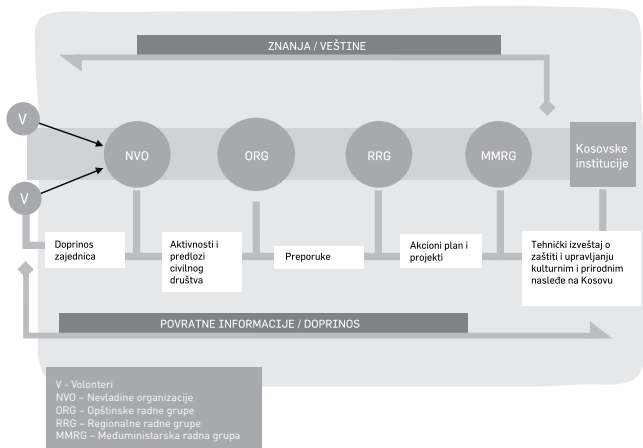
ZNANJA / VEŠTINE

V

V

NVO

ORG

RRG

MMRG

Kosovske institucije

Doprinos zajednica

Aktivnosti i predlozi civilnog društva

Preporuke

Akcioni plan i projekti

Tehnički izveštaj o zaštiti i upravljanju kulturnim i prirodnim nasleđe na Kosovu

POVRATNE INFORMACIJE / DOPRINOS

V - Volonteri
NVO – Nevladine organizacije
ORG – Opštinske radne grupe
RRG – Regionalne radne grupe
MMRG – Međuministarska radna grupa